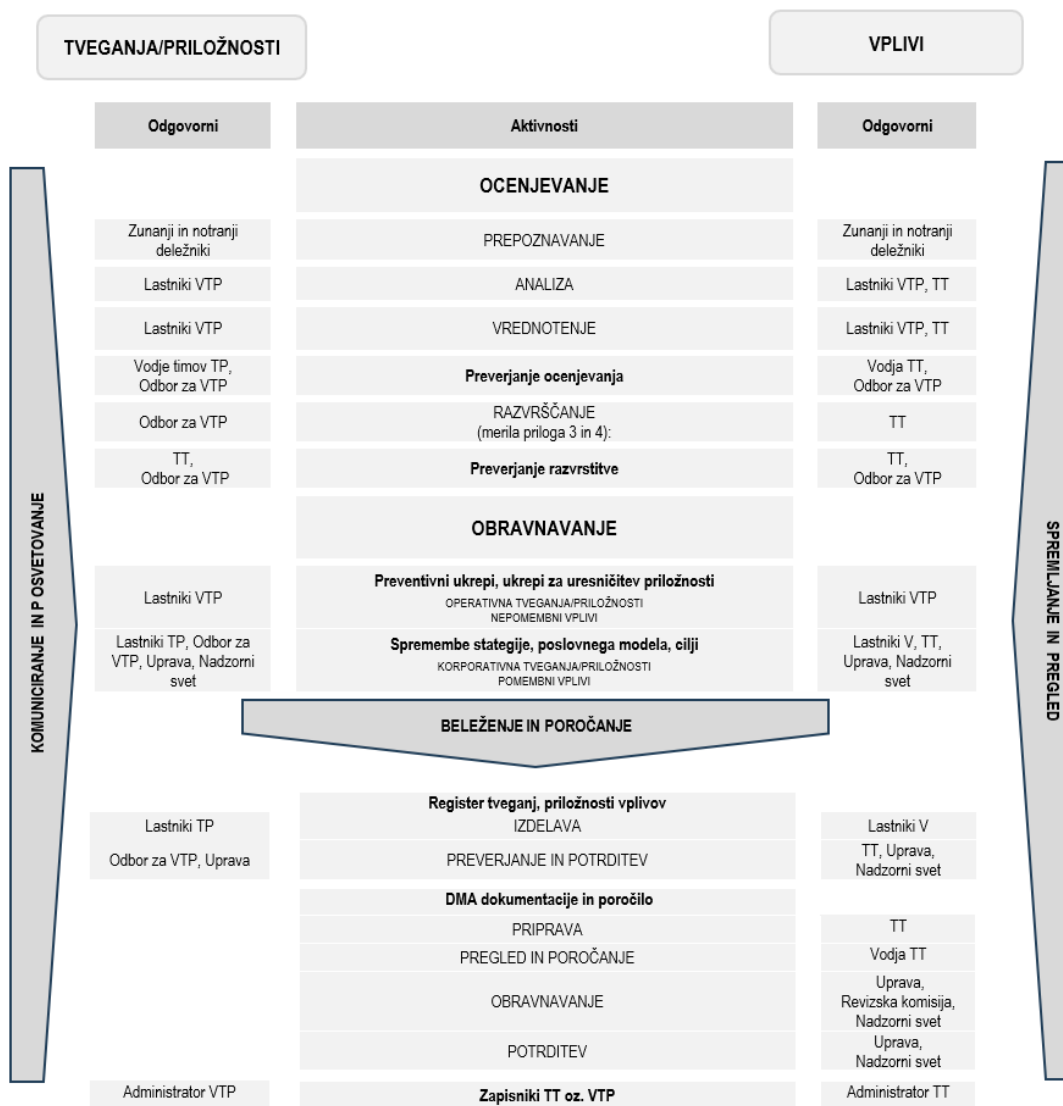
TVEGANJA/PRILOŽNOSTI

VPLIVI

| Odgovorni | Aktivnosti | Odgovorni |
|---|---|---|
| | OCENJEVANJE | |
| Zunanji in notranji deležniki | PREPOZNAVANJE | Zunanji in notranji deležniki |
| Lastniki VTP | ANALIZA | Lastniki VTP, TT |
| Lastniki VTP | VREDNOTENJE | Lastniki VTP, TT |
| Vodje timov TP, Odbor za VTP | Preverjanje ocenjevanja | Vodja TT, Odbor za VTP |
| Odbor za VTP | RAZVRŠČANJE (merila priloga 3 in 4): | TT |
| TT, Odbor za VTP | Preverjanje razvrstitve | TT, Odbor za VTP |
| | OBRAVNAVANJE | |
| Lastniki VTP | Preventivni ukrepi, ukrepi za uresničitev priložnosti OPERATIVNA TVEGANJA/PRILOŽNOSTI NEPOMEMBNI VPLIVI | Lastniki VTP |
| Lastniki TP, Odbor za VTP, Uprava, Nadzorni svet | Spremembe stategije, poslovnega modela, cilji KORPORATIVNA TVEGANJA/PRILOŽNOSTI POMEMBNI VPLIVI | Lastniki V, TT, Uprava, Nadzorni svet |
| | BELEŽENJE IN POROČANJE | |
| | Register tveganj, priložnosti vplivov | |
| Lastniki TP | IZDELAVA | Lastniki V |
| Odbor za VTP, Uprava | PREVERJANJE IN POTRDITEV | TT, Uprava, Nadzorni svet |
| | DMA dokumentacije in poročilo | |
| | PRIPRAVA | TT |
| | PREGLED IN POROČANJE | Vodja TT |
| | OBRAVNAVANJE | Uprava, Revizska komisija, Nadzorni svet |
| | POTRDITEV | Uprava, Nadzorni svet |
| Administrator VTP | Zapisniki TT oz. VTP | Administrator TT |

KOMUNICIRANJE IN P OSVETOVANJE

SPREMLJANJE IN PREGLED